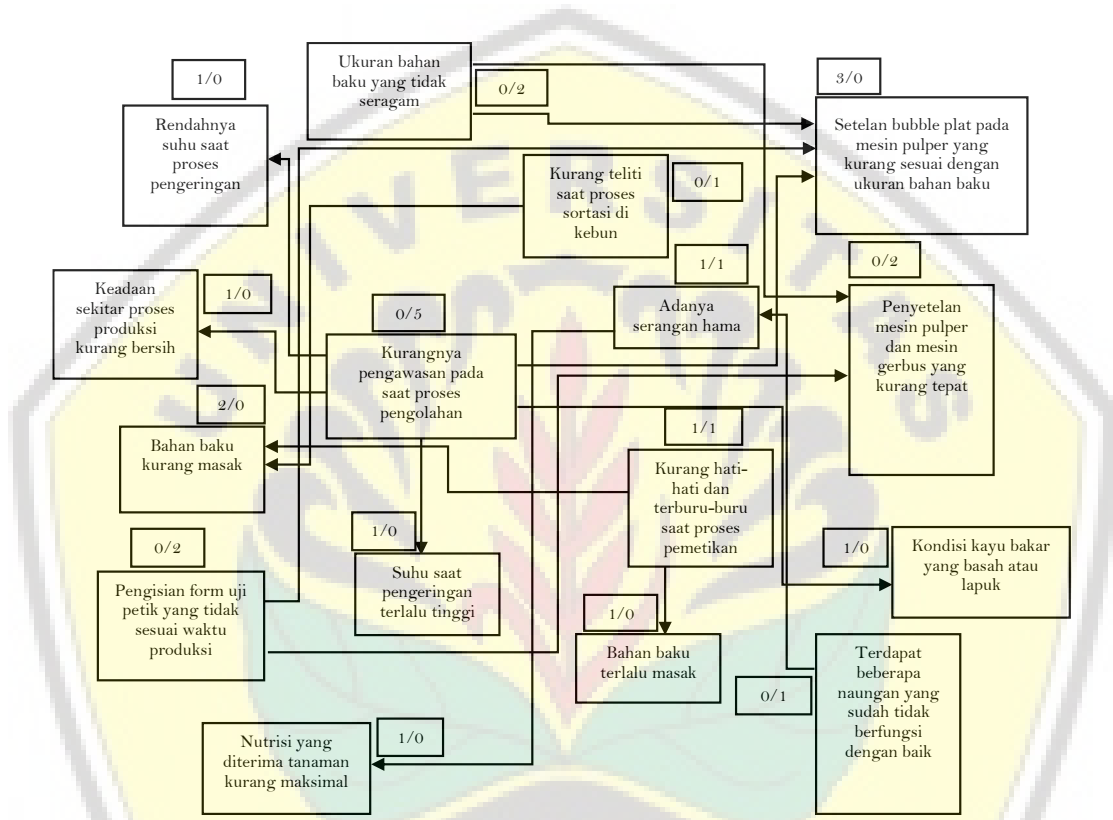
1/0

Rendahnya suhu saat proses pengeringan

Ukuran bahan baku yang tidak seragam

0/2

3/0

Setelan bubble plat pada mesin pulper yang kurang sesuai dengan ukuran bahan baku

Kurang teliti saat proses sortasi di kebun

0/1

1/1

0/2

Keadaan sekitar proses produksi kurang bersih

1/0

0/5

Adanya serangan hama

Penyetelan mesin pulper dan mesin gerbus yang kurang tepat

Kurangnya pengawasan pada saat proses pengolahan

2/0

Bahan baku kurang masak

1/1

Kurang hati-hati dan terburu-buru saat proses pemetikan

0/2

1/0

1/0

Kondisi kayu bakar yang basah atau lapuk

Pengisian form uji petik yang tidak sesuai waktu produksi

Suhu saat pengeringan terlalu tinggi

1/0

Bahan baku terlalu masak

Terdapat beberapa naungan yang sudah tidak berfungsi dengan baik

0/1

1/0

Nutrisi yang diterima tanaman kurang maksimal